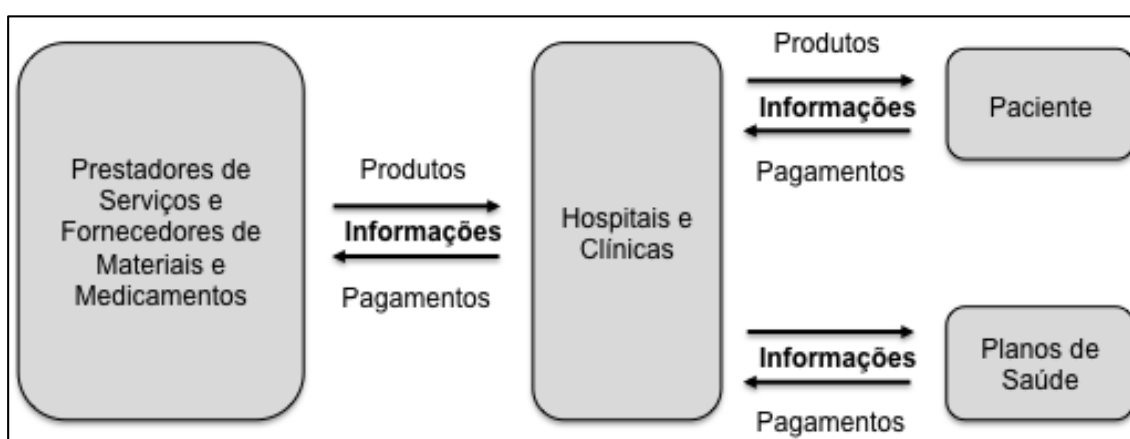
Prestadores de Serviços e Fornecedores de Materiais e Medicamentos

Produtos

Informações

Pagamentos

Hospitais e Clínicas

Produtos

Informações

Pagamentos

Paciente

Informações

Pagamentos

Planos de Saúde